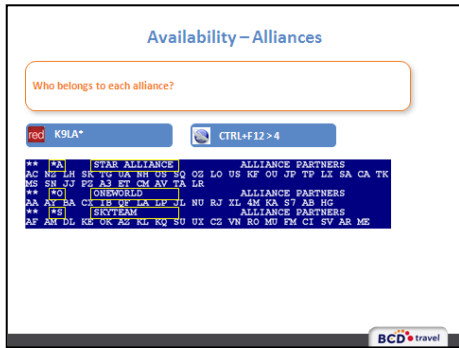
Availability – Alliances

Who belongs to each alliance?

red K9LA*

CTRL+F12 > 4

** *A STAR ALLIANCE ALLIANCE PARTNERS
AC NZ LH SK TG UA NH OS SQ OZ LO US KF OU JP TP LX SA CA TK
MS SN JJ PZ A3 ET CM AV TA LR
** *O ONEWORLD ALLIANCE PARTNERS
AA AY BA CX IB QF LA LP JL NU RJ XL 4M KA S7 AB HG
** *S SKYTEAM ALLIANCE PARTNERS
AF AM DL KE OK AZ KL KQ SU UX CZ VN RO MU FM CI SV AR ME

BCD travel